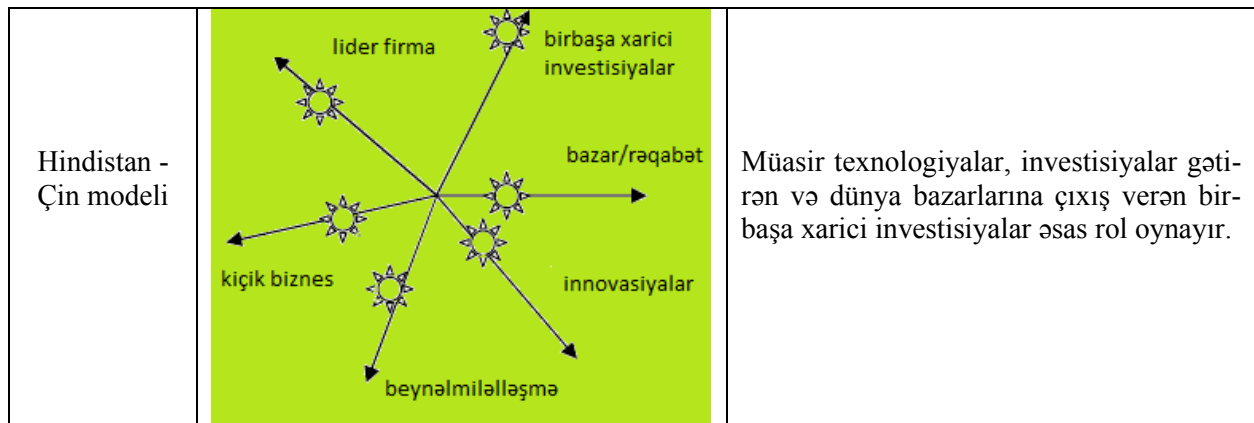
| Hindistan - Çin modeli | lider firma<br>birbaşa xarici investisiyalar<br>bazar/rəqabət<br>kiçik biznes<br>innovasiyalar<br>beynəlmiləlləşmə | Müasir texnologiyalar, investisiyalar gətirən və dünya bazarlarına çıxış verən birbaşa xarici investisiyalar əsas rol oynayır. |
|---|---|---|